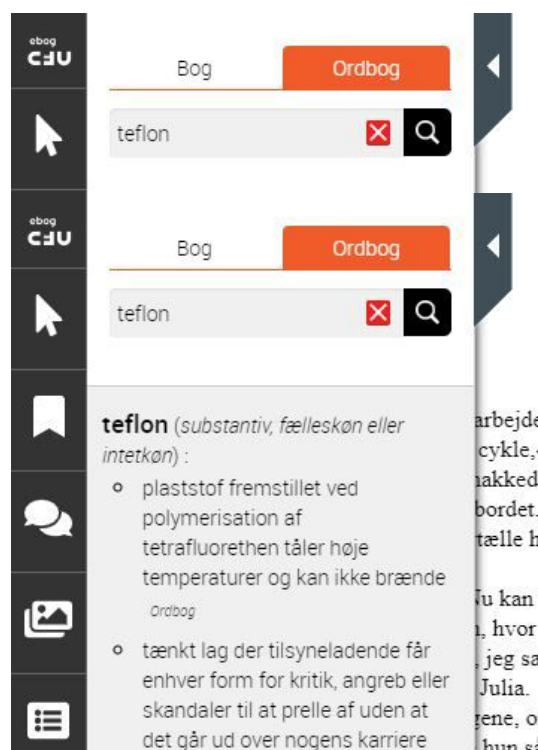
ebog
CFU

Bog

Ordbog

teflon

ebog
CFU

Bog

Ordbog

teflon

teflon (substantiv, fælleskøn eller intetkøn) :

- plaststof fremstillet ved polymerisation af tetrafluorethen tåler høje temperaturer og kan ikke brænde

Ordbog

- tænkt lag der tilsyneladende får enhver form for kritik, angreb eller skandaler til at prelle af uden at det går ud over nogens karriere

arbejde
cykle,
nakked
bordet.
tælle h

Nu kan
, hvor
, jeg sa
Julia.
gene, o
hun sa